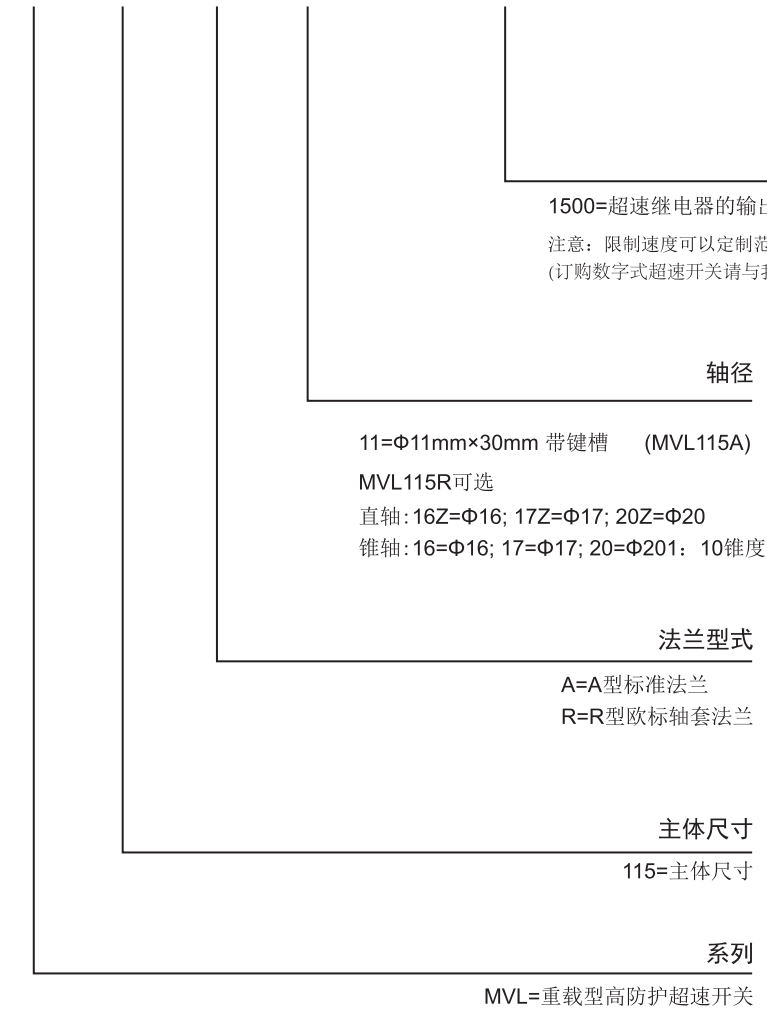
1500=超速继电器的输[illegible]

注意：限制速度可以定制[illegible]
(订购数字式超速开关请与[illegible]

轴径

11=Φ11mm×30mm 带键槽 (MVL115A)

MVL115R可选

直轴：16Z=Φ16; 17Z=Φ17; 20Z=Φ20

锥轴：16=Φ16; 17=Φ17; 20=Φ201：10锥度

法兰型式

A=A型标准法兰

R=R型欧标轴套法兰

主体尺寸

115=主体尺寸

系列

MVL=重载型高防护超速开关